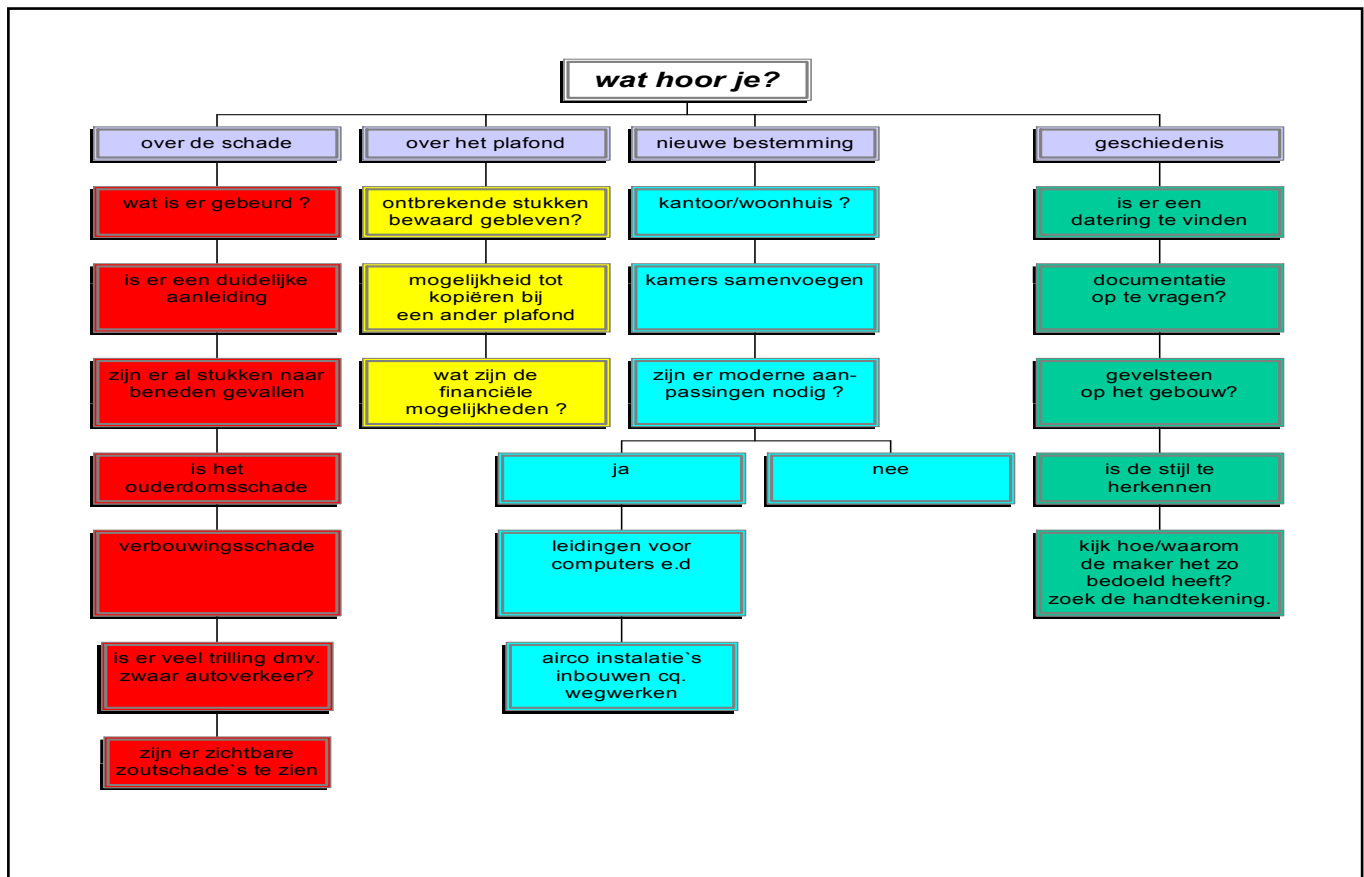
wat hoor je?

over de schade

wat is er gebeurd ?

is er een duidelijke aanleiding

zijn er al stukken naar beneden gevallen

is het ouderdomsschade

verbouwingsschade

is er veel trilling dmv. zwaar autoverkeer?

zijn er zichtbare zoutschade`s te zien

over het plafond

ontbrekende stukken bewaard gebleven?

mogelijkheid tot kopiëren bij een ander plafond

wat zijn de financiële mogelijkheden ?

nieuwe bestemming

kantoor/woonhuis ?

kamers samenvoegen

zijn er moderne aanpassingen nodig ?

ja

nee

leidingen voor computers e.d

airco instalatie`s inbouwen cq. wegwerken

geschiedenis

is er een datering te vinden

documentatie op te vragen?

gevelsteen op het gebouw?

is de stijl te herkennen

kijk hoe/waarom de maker het zo bedoeld heeft? zoek de handtekening.